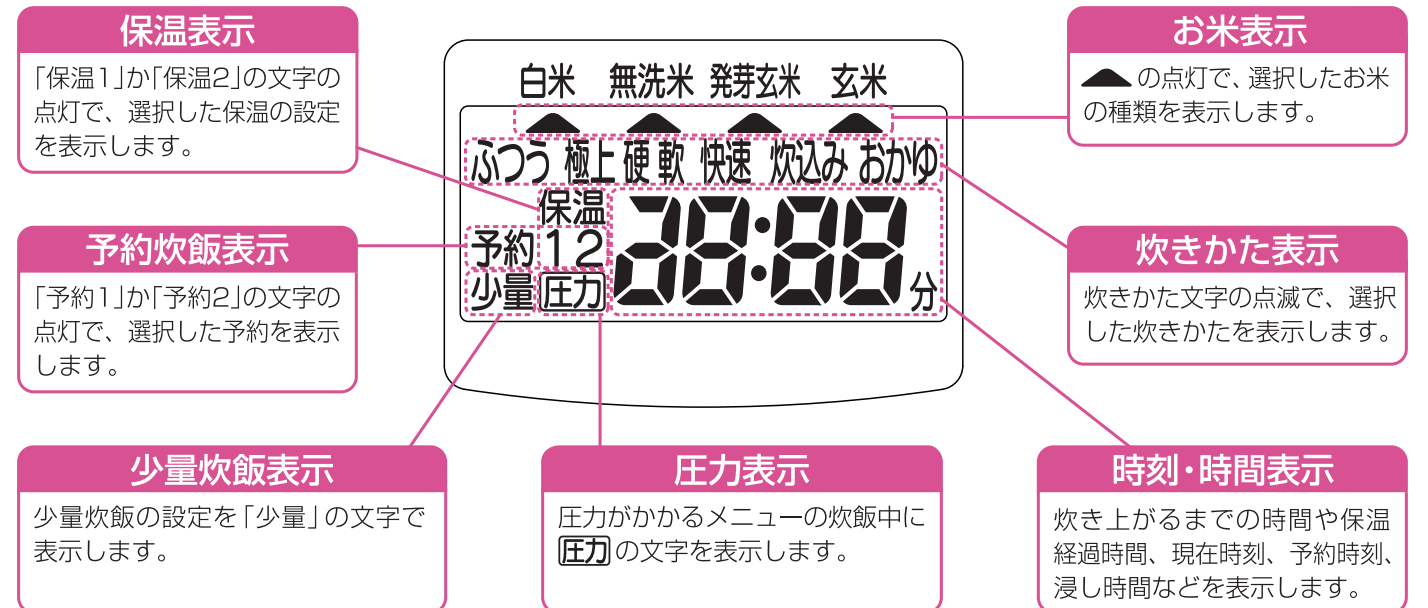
保温表示

「保温1」か「保温2」の文字の点灯で、選択した保温の設定を表示します。

予約炊飯表示

「予約1」か「予約2」の文字の点灯で、選択した予約を表示します。

白米　無洗米　発芽玄米　玄米

ふつう 極上 硬 軟 快速 炊込み おかゆ

保温
予約 1 2
少量 圧力

88:88 分

お米表示

▲の点灯で、選択したお米の種類を表示します。

炊きかた表示

炊きかた文字の点滅で、選択した炊きかたを表示します。

少量炊飯表示

少量炊飯の設定を「少量」の文字で表示します。

圧力表示

圧力がかかるメニューの炊飯中に 圧力 の文字を表示します。

時刻・時間表示

炊き上がるまでの時間や保温経過時間、現在時刻、予約時刻、浸し時間などを表示します。